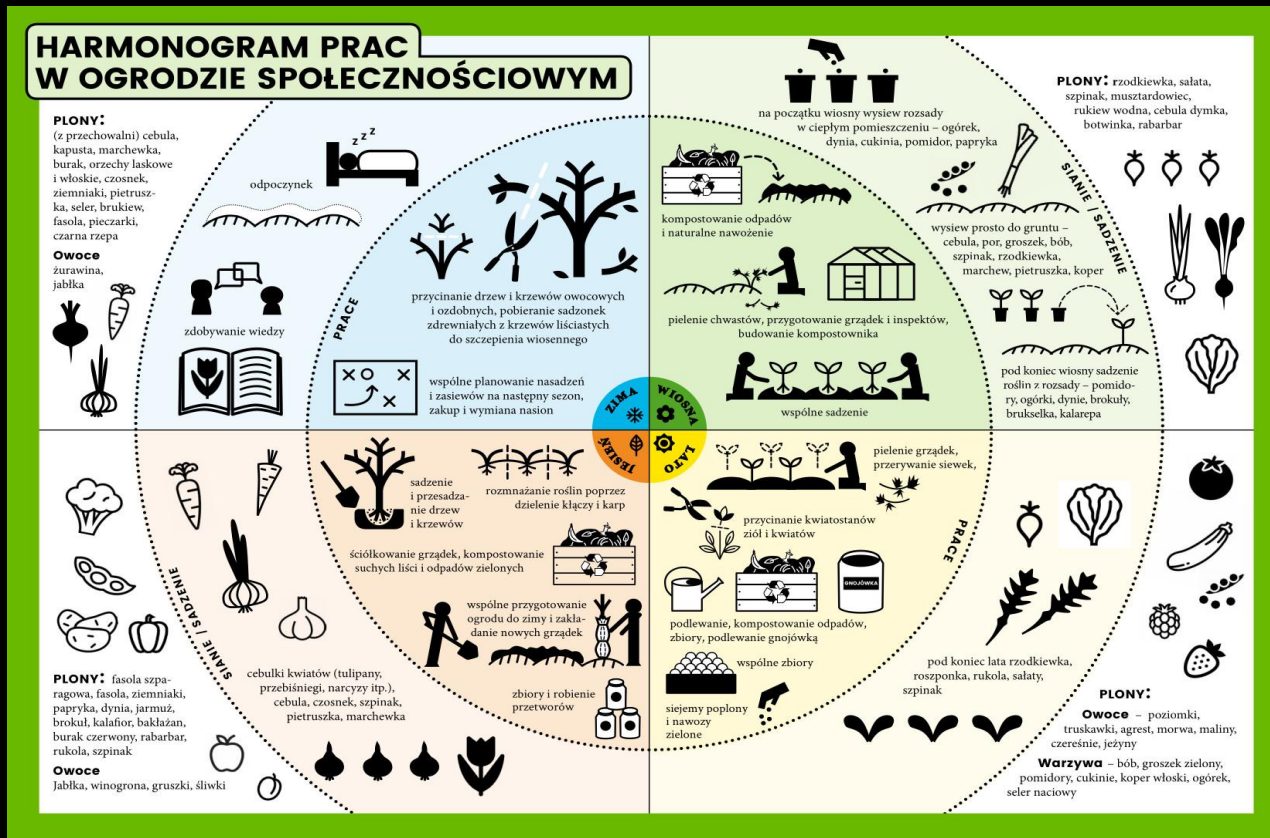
HARMONOGRAM PRAC W OGRODZIE SPOŁECZNOŚCIOWYM

PLONY:
(z przechowalni) cebula, kapusta, marchewka, burak, orzechy laskowe i włoskie, czosnek, ziemniaki, pietruszka, seler, brukiew, fasola, pieczarki, czarna rzepa

Owoce
żurawina, jabłka

odpoczynek

zdobywanie wiedzy

PRACE

przycinanie drzew i krzewów owocowych i ozdobnych, pobieranie sadzonek zdrewniałych z krzewów liściastych do szczepienia wiosennego

wspólne planowanie nasadzeń i zasiewów na następny sezon, zakup i wymiana nasion

ZIMA
WIOSNA
JESIEŃ
LATO

na początku wiosny wysiew rozsady w ciepłym pomieszczeniu – ogórek, dynia, cukinia, pomidor, papryka

kompostowanie odpadów i naturalne nawożenie

pielenie chwastów, przygotowanie grządek i inspektów, budowanie kompostownika

wspólne sadzenie

PLONY: rzodkiewka, sałata, szpinak, musztardowiec, rukiew wodna, cebula dymka, botwinka, rabarbar

SIANIE / SADZENIE

wysiew prosto do gruntu – cebula, por, groszek, bób, szpinak, rzodkiewka, marchew, pietruszka, koper

pod koniec wiosny sadzenie roślin z rozsady – pomidory, ogórki, dynie, brokuły, brukselka, kalarepa

sadzenie i przesadzanie drzew i krzewów

rozmnażanie roślin poprzez dzielenie kłączy i karp

ściółkowanie grządek, kompostowanie suchych liści i odpadów zielonych

wspólne przygotowanie ogrodu do zimy i zakładanie nowych grządek

zbiory i robienie przetworów

SIANIE / SADZENIE

cebulki kwiatów (tulipany, przebiśniegi, narcyzy itp.), cebula, czosnek, szpinak, pietruszka, marchewka

PLONY: fasola szparagowa, fasola, ziemniaki, papryka, dynia, jarmuż, brokuł, kalafior, bakłażan, burak czerwony, rabarbar, rukola, szpinak

Owoce
Jabłka, winogrona, gruszki, śliwki

pielenie grządek, przerywanie siewek,

przycinanie kwiatostanów ziół i kwiatów

GNOJÓWKA

podlewanie, kompostowanie odpadów, zbiory, podlewanie gnojówką

wspólne zbiory

siejemy poplony i nawozy zielone

PRACE

pod koniec lata rzodkiewka, roszponka, rukola, sałaty, szpinak

PLONY:
Owoce – poziomki, truskawki, agrest, morwa, maliny, czereśnie, jeżyny
Warzywa – bób, groszek zielony, pomidory, cukinie, koper włoski, ogórek, seler naciowy